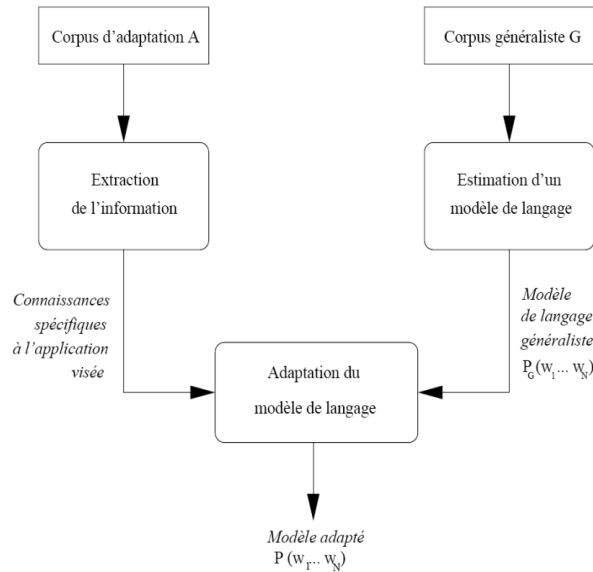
Corpus d'adaptation A

Corpus généraliste G

Extraction de l'information

Estimation d'un modèle de langage

Connaissances spécifiques à l'application visée

Modèle de langage généraliste $P_G(w_1 ... w_N)$

Adaptation du modèle de langage

Modèle adapté $P(w_1 ... w_N)$